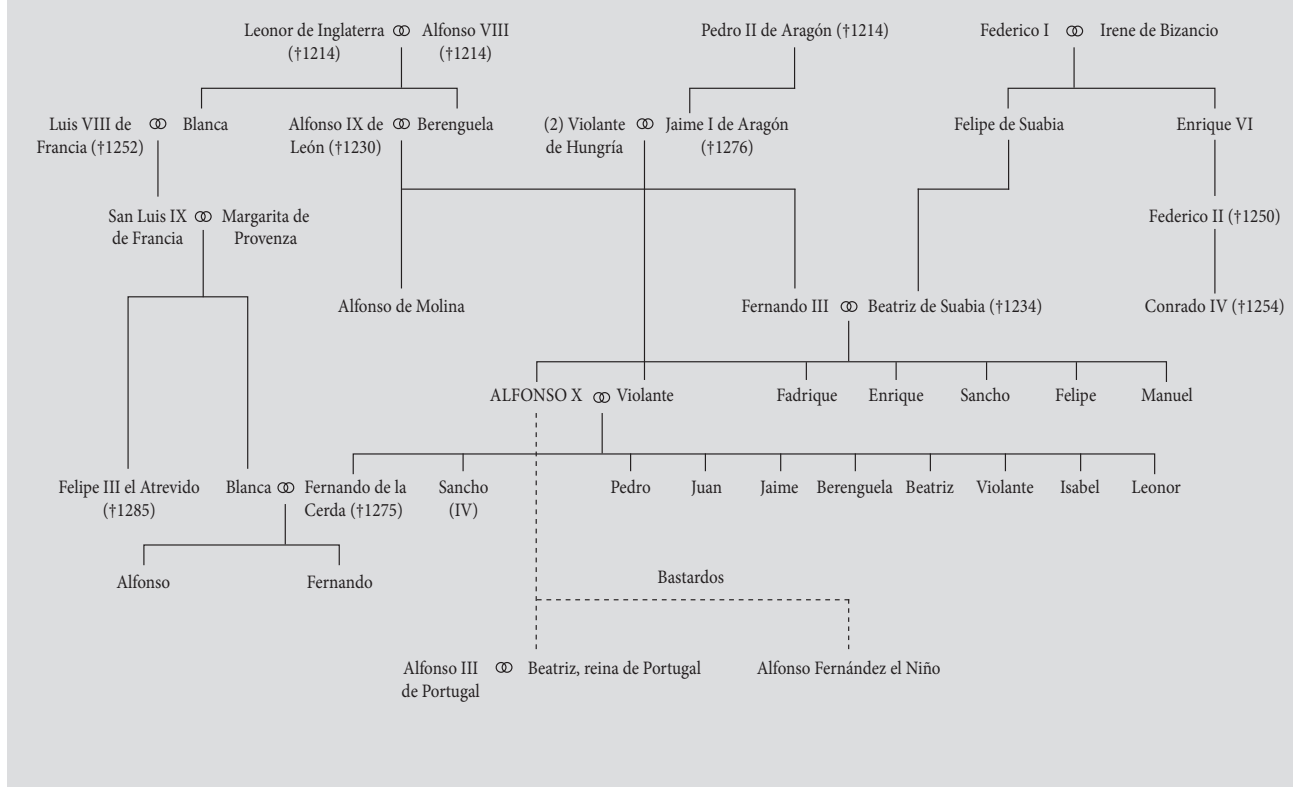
Leonor de Inglaterra ⚭ Alfonso VIII
(†1214) (†1214)

Pedro II de Aragón (†1214)

Federico I ⚭ Irene de Bizancio

Luis VIII de Francia (†1252) ⚭ Blanca

Alfonso IX de León (†1230) ⚭ Berenguela

(2) Violante de Hungría ⚭ Jaime I de Aragón (†1276)

Felipe de Suabia

Enrique VI

San Luis IX de Francia ⚭ Margarita de Provenza

Federico II (†1250)

Alfonso de Molina

Fernando III ⚭ Beatriz de Suabia (†1234)

Conrado IV (†1254)

ALFONSO X ⚭ Violante

Fadrique Enrique Sancho Felipe Manuel

Felipe III el Atrevido (†1285)

Blanca ⚭ Fernando de la Cerda (†1275)

Sancho (IV)

Pedro Juan Jaime Berenguela Beatriz Violante Isabel Leonor

Alfonso Fernando

Bastardos

Alfonso III de Portugal ⚭ Beatriz, reina de Portugal

Alfonso Fernández el Niño